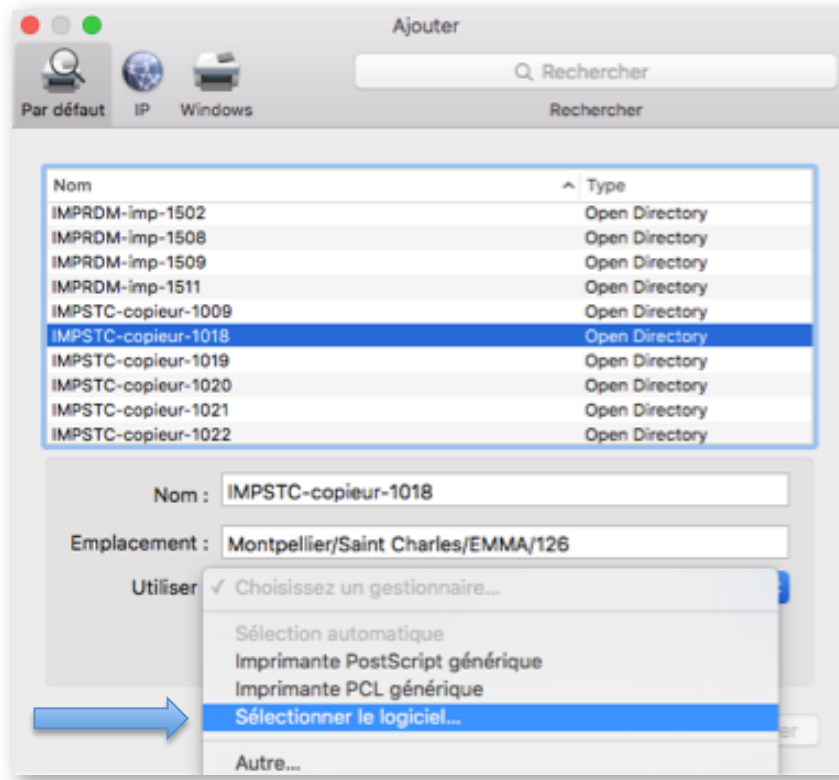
Ajouter

Par défaut IP Windows

Rechercher

Rechercher

| Nom | Type |
|---|---|
| IMPRDM-imp-1502 | Open Directory |
| IMPRDM-imp-1508 | Open Directory |
| IMPRDM-imp-1509 | Open Directory |
| IMPRDM-imp-1511 | Open Directory |
| IMPSTC-copieur-1009 | Open Directory |
| IMPSTC-copieur-1018 | Open Directory |
| IMPSTC-copieur-1019 | Open Directory |
| IMPSTC-copieur-1020 | Open Directory |
| IMPSTC-copieur-1021 | Open Directory |
| IMPSTC-copieur-1022 | Open Directory |

Nom : IMPSTC-copieur-1018

Emplacement : Montpellier/Saint Charles/EMMA/126

Utiliser ✓ Choisissez un gestionnaire...

Sélection automatique
Imprimante PostScript générique
Imprimante PCL générique
Sélectionner le logiciel...
Autre...

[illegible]er